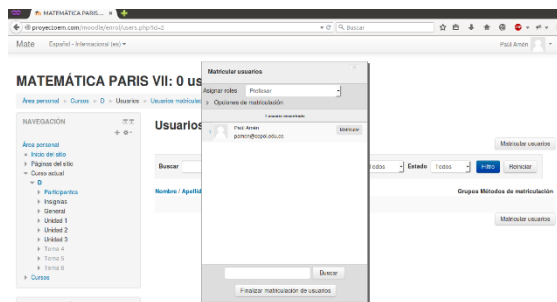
MATEMÁTICA PARIS... ×

proyectoem.com/moodle/enrol/users.php?id=2

Buscar

Mate Español - Internacional (es) ▾ Paul Amón

MATEMÁTICA PARIS VII: 0 us

Área personal ▸ Cursos ▸ D ▸ Usuarios ▸ Usuarios matricula

NAVEGACIÓN

Área personal
Inicio del sitio
Páginas del sitio
Curso actual
D
Participantes
Insignias
General
Unidad 1
Unidad 2
Unidad 3
Tema 4
Tema 5
Tema 6
Cursos

Usuarios

Buscar

Nombre / Apellido

Matricular usuarios

Asignar roles Profesor

Opciones de matriculación

1 usuarios encontrados

Paul Amón
pamon@cpel.edu.ec

Matricular

Buscar

Finalizar matriculación de usuarios

Matricular usuarios

todos Estado Todos Filtro Reiniciar

Grupos Métodos de matriculación

Matricular usuarios